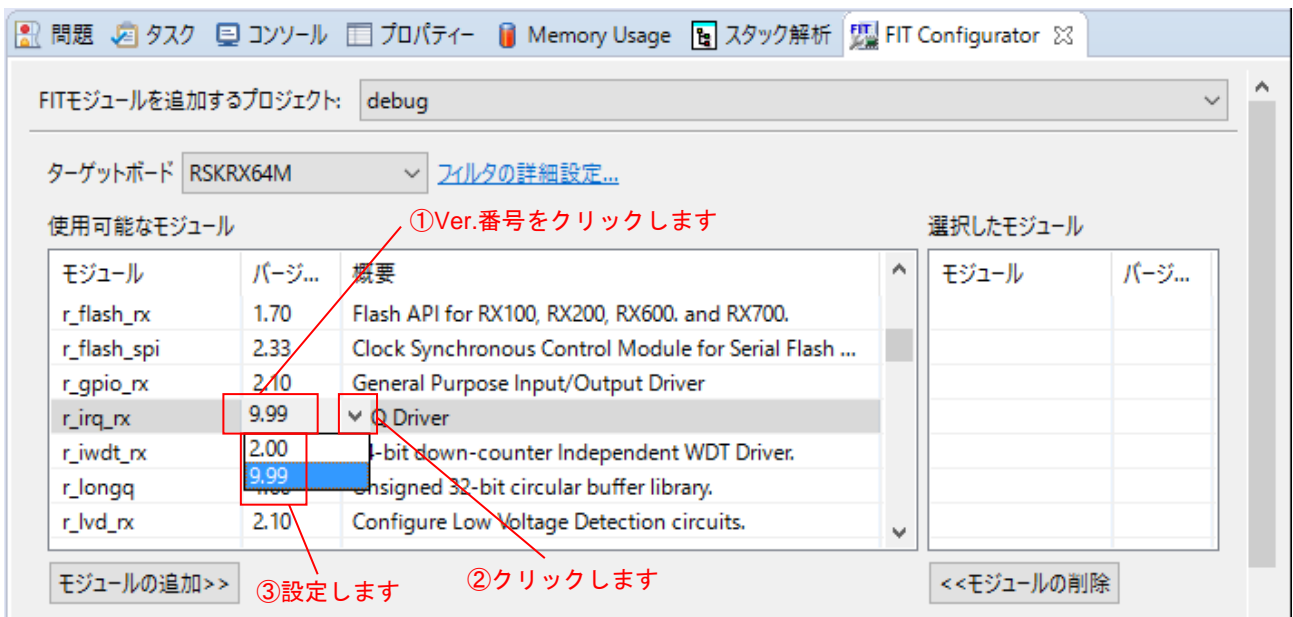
問題 タスク コンソール プロパティー Memory Usage スタック解析 FIT Configurator

FITモジュールを追加するプロジェクト: debug

ターゲットボード RSKRX64M フィルタの詳細設定...

使用可能なモジュール

①Ver.番号をクリックします

選択したモジュール

| モジュール | バージ... | 概要 |
|---|---|---|
| r_flash_rx | 1.70 | Flash API for RX100, RX200, RX600. and RX700. |
| r_flash_spi | 2.33 | Clock Synchronous Control Module for Serial Flash ... |
| r_gpio_rx | 2.10 | General Purpose Input/Output Driver |
| r_irq_rx | 9.99 | Q Driver |
| r_iwdt_rx | 2.00 | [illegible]-bit down-counter Independent WDT Driver. |
| r_longq | 9.99 | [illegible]nsigned 32-bit circular buffer library. |
| r_lvd_rx | 2.10 | Configure Low Voltage Detection circuits. |

| モジュール | バージ... |
|---|---|

モジュールの追加>>

③設定します

②クリックします

<<モジュールの削除